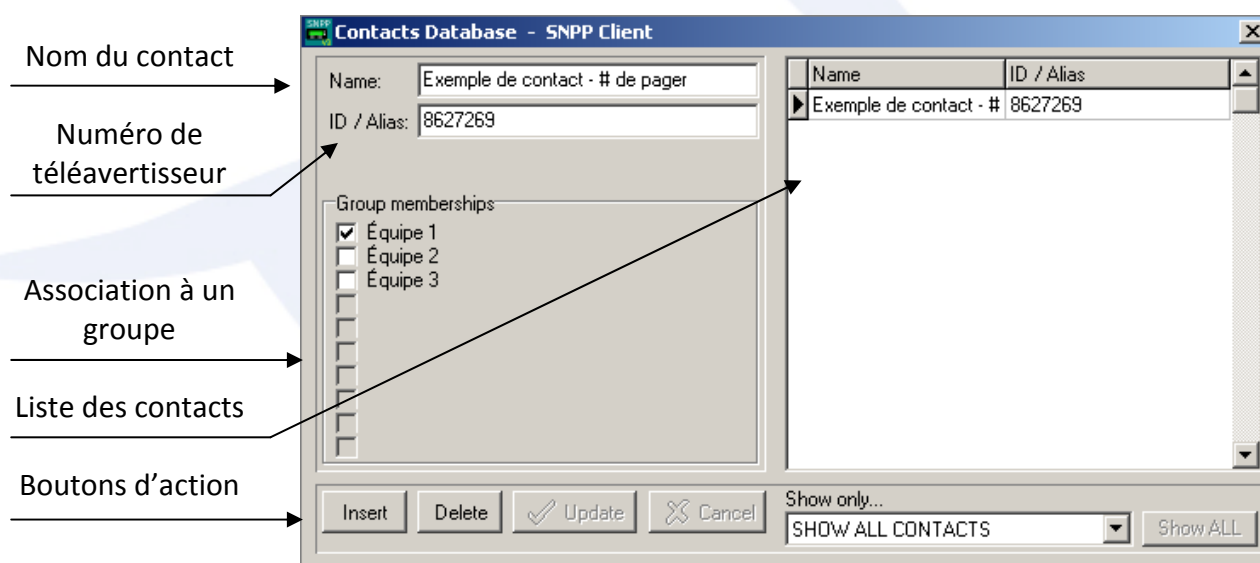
Nom du contact

Numéro de téléavertisseur

Association à un groupe

Liste des contacts

Boutons d'action

SNPP Contacts Database - SNPP Client

Name: Exemple de contact - # de pager

ID / Alias: 8627269

Group memberships
Équipe 1
Équipe 2
Équipe 3

| Name | ID / Alias |
|---|---|
| Exemple de contact - # | 8627269 |

Insert Delete Update Cancel

Show only...
SHOW ALL CONTACTS
Show ALL